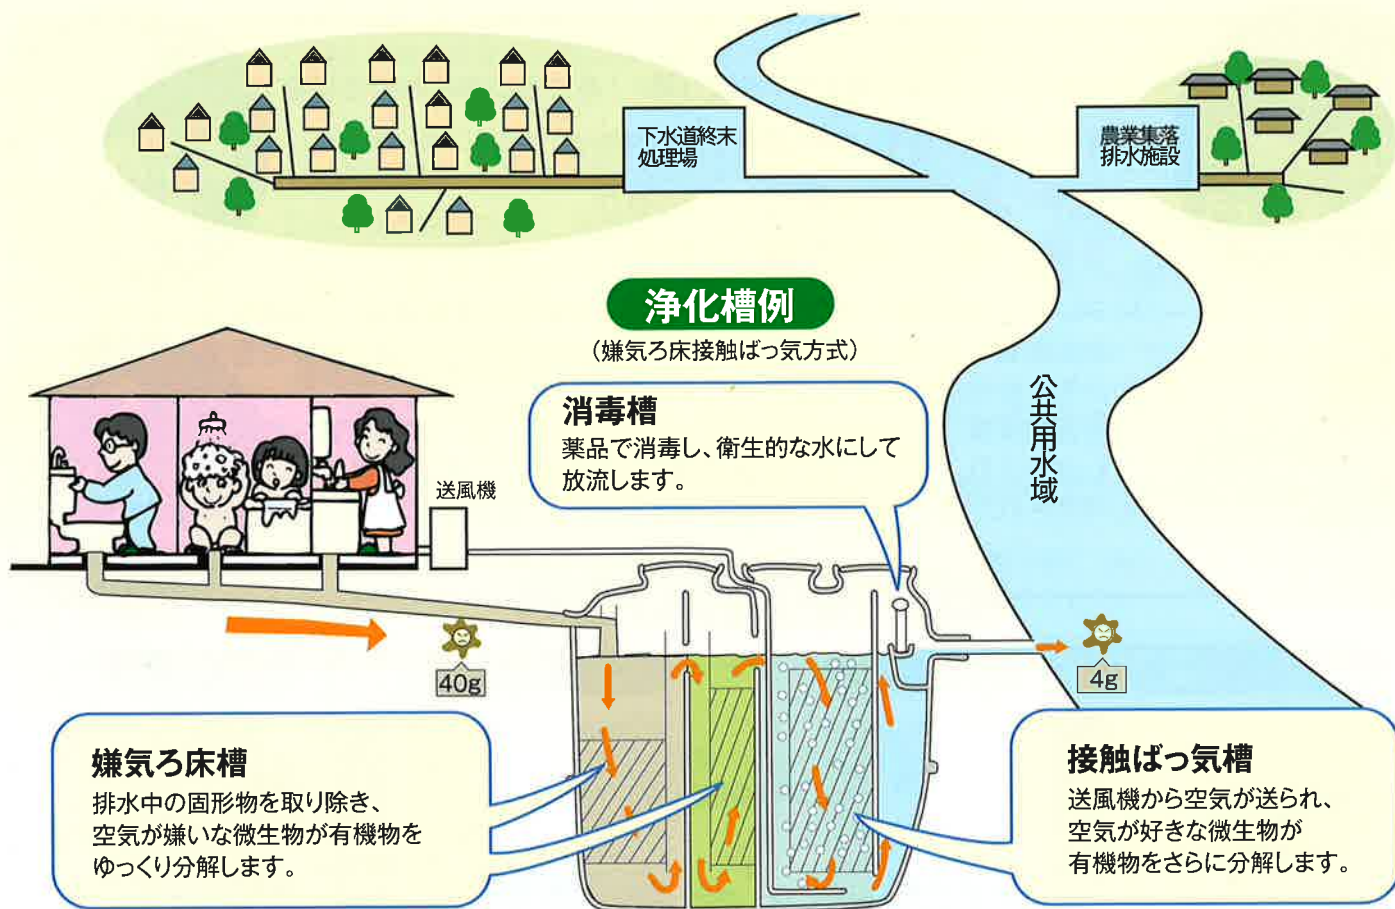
下水道終末処理場

農業集落排水施設

浄化槽例
（嫌気ろ床接触ばっ気方式）

公共用水域

消毒槽
薬品で消毒し、衛生的な水にして放流します。

送風機

40g

4g

嫌気ろ床槽
排水中の固形物を取り除き、空気が嫌いな微生物が有機物をゆっくり分解します。

接触ばっ気槽
送風機から空気が送られ、空気が好きな微生物が有機物をさらに分解します。